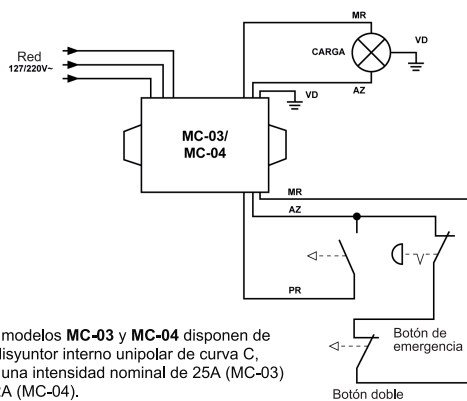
Red
127/220V~

MR
CARGA
VD
AZ
VD

MC-03/
MC-04

MR
AZ

PR

modelos **MC-03** y **MC-04** disponen de disyuntor interno unipolar de curva C, una intensidad nominal de 25A (MC-03) A (MC-04).

Botón de emergencia

Botón doble